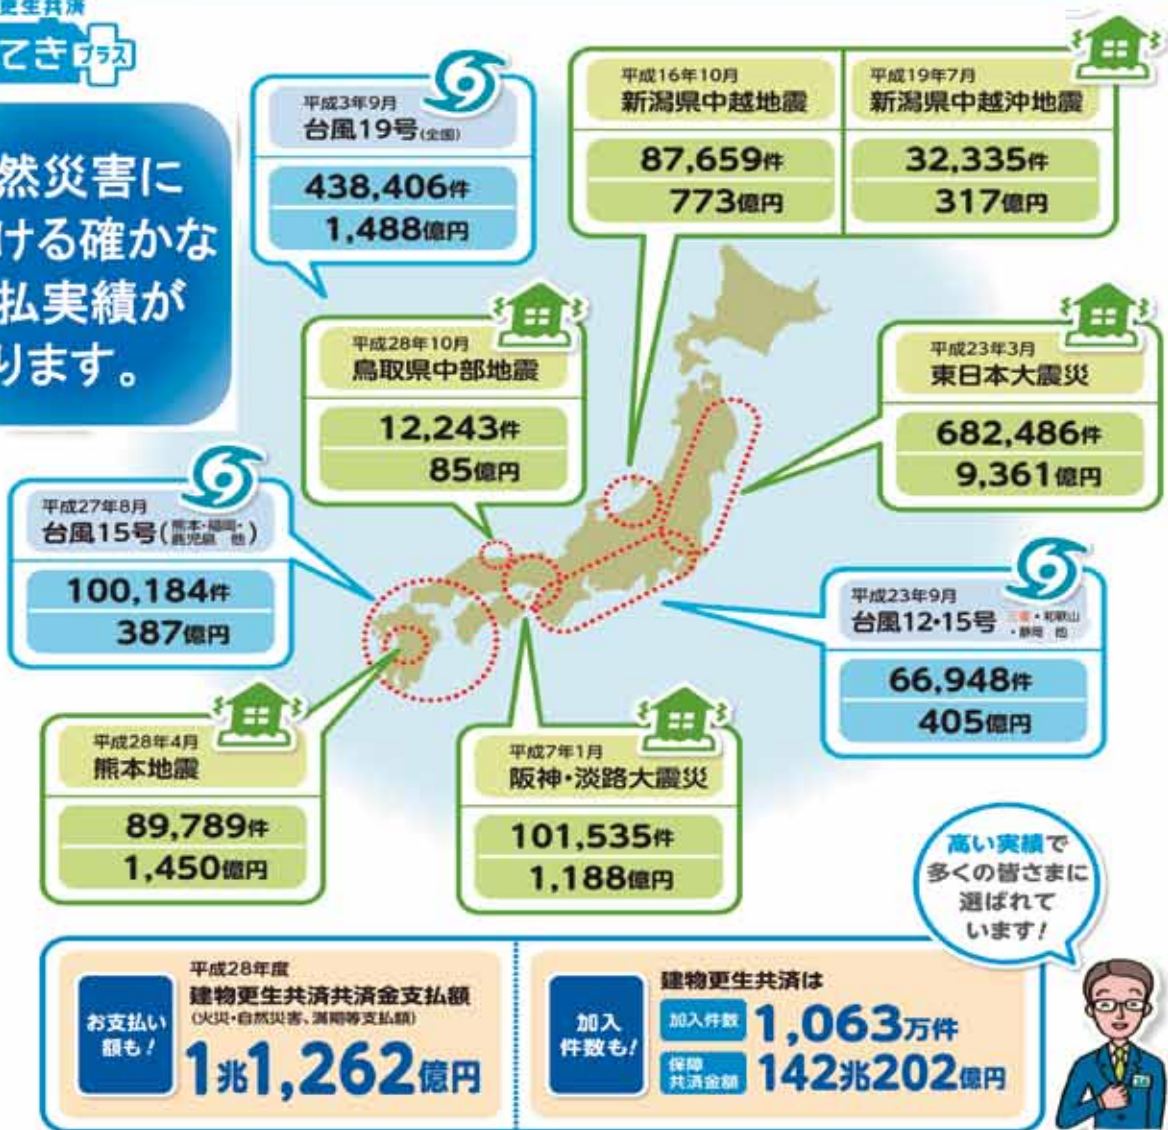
更生共済
てきプラス

然災害に
ける確かな
払実績が
ります。

平成3年9月
台風19号(全国)
438,406件
1,488億円

平成16年10月
新潟県中越地震
87,659件
773億円

平成19年7月
新潟県中越沖地震
32,335件
317億円

平成28年10月
鳥取県中部地震
12,243件
85億円

平成23年3月
東日本大震災
682,486件
9,361億円

平成27年8月
台風15号(熊本・福岡・鹿児島 他)
100,184件
387億円

平成23年9月
台風12・15号(三重・和歌山・静岡 他)
66,948件
405億円

平成28年4月
熊本地震
89,789件
1,450億円

平成7年1月
阪神・淡路大震災
101,535件
1,188億円

高い実績で多くの皆さまに選ばれています!

お支払い額も!
平成28年度
建物更生共済共済金支払額
(火災・自然災害、満期等支払額)
1兆1,262億円

加入件数も!
建物更生共済は
加入件数 1,063万件
保障共済金額 142兆202億円